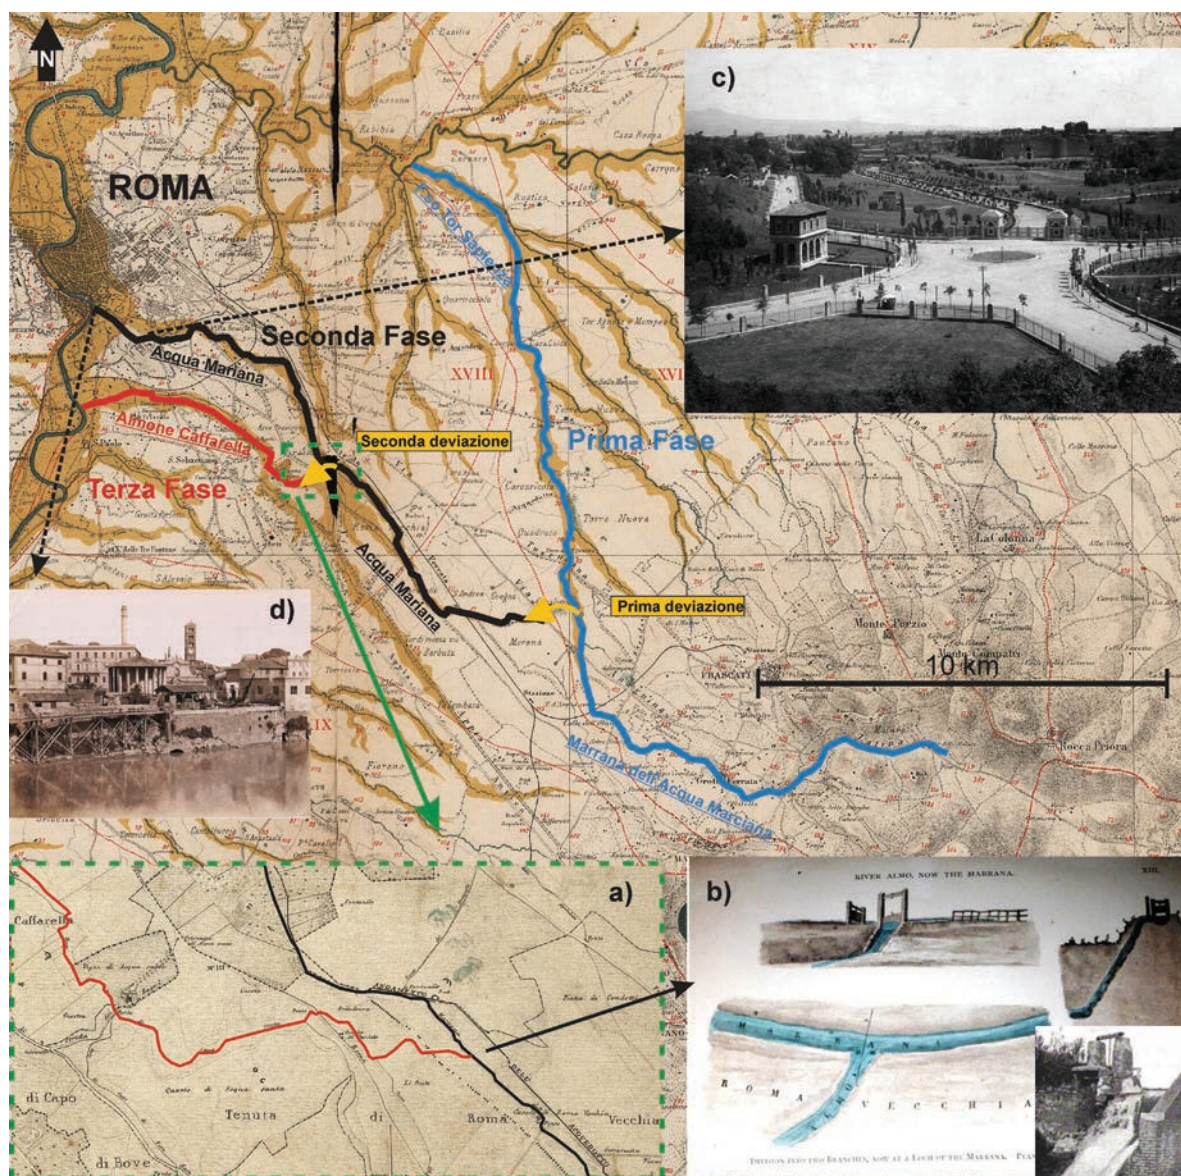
N

ROMA

c)

Fosso Tor Sapienza

Seconda Fase

Acqua Mariana

Almone Caffarella

Seconda deviazione

Prima Fase

Terza Fase

Acqua Mariana

Prima deviazione

d)

10 km

FRASCATI

Monte Porzio

La Colonna

Rocca Priora

Marrana dell'Acqua Marciana

XVIII

XVI

IX

a)

Caffarella

di Capo

Tenuta

di

Roma

Vecchia

di Bove

b)

RIVER ALMO, NOW THE MARRANA.

XIII.

MARRANA

ROMA VECCHIA

ALMO

DIVISION INTO TWO BRANCHES, NOW AT A LOCK OF THE MARRANA. PLAN